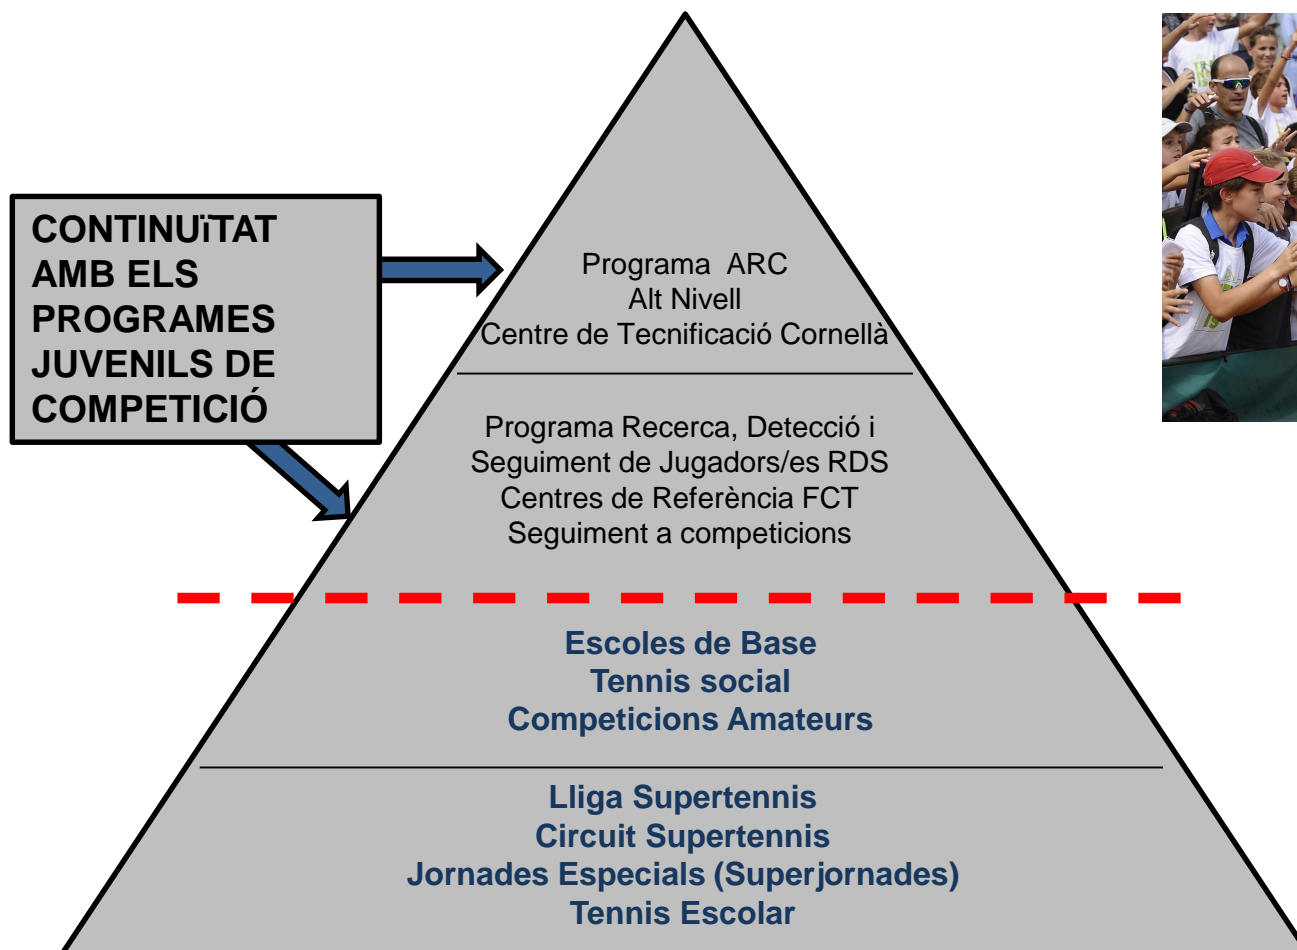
CONTINUïTAT AMB ELS PROGRAMES JUVENILS DE COMPETICIÓ

Programa ARC
Alt Nivell
Centre de Tecnificació Cornellà

Programa Recerca, Detecció i
Seguiment de Jugadors/es RDS
Centres de Referència FCT
Seguiment a competicions

Escoles de Base
Tennis social
Competicions Amateurs

Lliga Supertennis
Circuit Supertennis
Jornades Especials (Superjornades)
Tennis Escolar